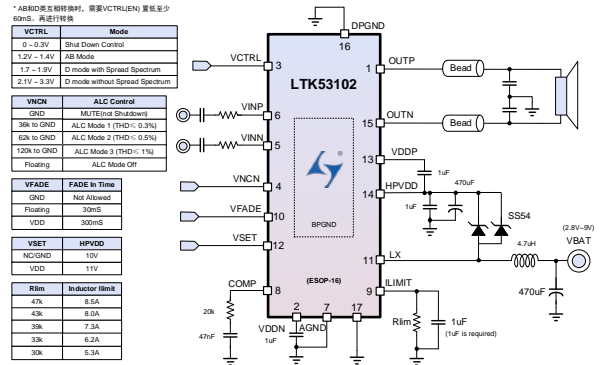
* AB和D类互相转换时，需要VCTRL(EN) 置低至少60mS，再进行转换

| VCTRL | Mode |
|---|---|
| 0 ~ 0.3V | Shut Down Control |
| 1.2V ~ 1.4V | AB Mode |
| 1.7 ~ 1.9V | D mode with Spread Spectrum |
| 2.1V ~ 3.3V | D mode without Spread Spectrum |

| VNCN | ALC Control |
|---|---|
| GND | MUTE(not Shutdown) |
| 36k to GND | ALC Mode 1 (THD≤ 0.3%) |
| 62k to GND | ALC Mode 2 (THD≤ 0.5%) |
| 120k to GND | ALC Mode 3 (THD≤ 1%) |
| Floating | ALC Mode Off |

| VFADE | FADE In Time |
|---|---|
| GND | Not Allowed |
| Floating | 30mS |
| VDD | 300mS |

| VSET | HPVDD |
|---|---|
| NC/GND | 10V |
| VDD | 11V |

| Rlim | Inductor llimit |
|---|---|
| 47k | 8.5A |
| 43k | 8.0A |
| 39k | 7.3A |
| 33k | 6.2A |
| 30k | 5.3A |

DPGND
16
VCTRL 3
1 OUTP
Bead
LTK53102
VINP 6
VINN 5
15 OUTN
Bead
13 VDDP
1uF
470uF
VNCN 4
14 HPVDD
1uF
SS54
VFADE 10
BPGND
VSET 12
(2.8V~9V)
VBAT
4.7uH
11 LX
470uF
COMP 8
(ESOP-16)
9 ILIMIT
20k
2 7 17
47nF
VDDN AGND
1uF
Rlim
1uF
(1uF is required)